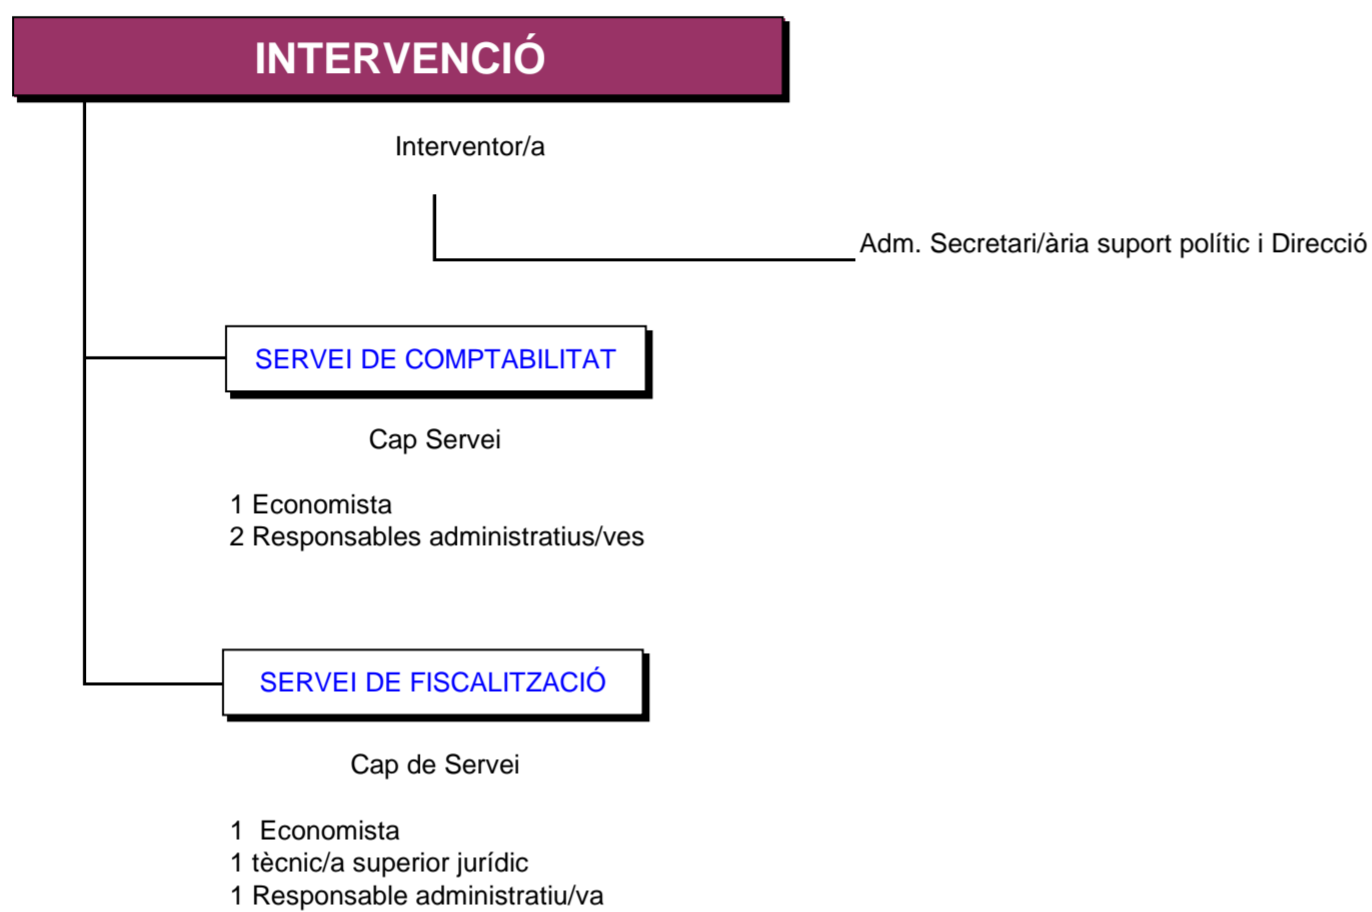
INTERVENCIÓ

Interventor/a

Adm. Secretari/ària suport polític i Direcció

SERVEI DE COMPTABILITAT

Cap Servei

1 Economista
2 Responsables administratius/ves

SERVEI DE FISCALITZACIÓ

Cap de Servei

1 Economista
1 tècnic/a superior jurídic
1 Responsable administratiu/va